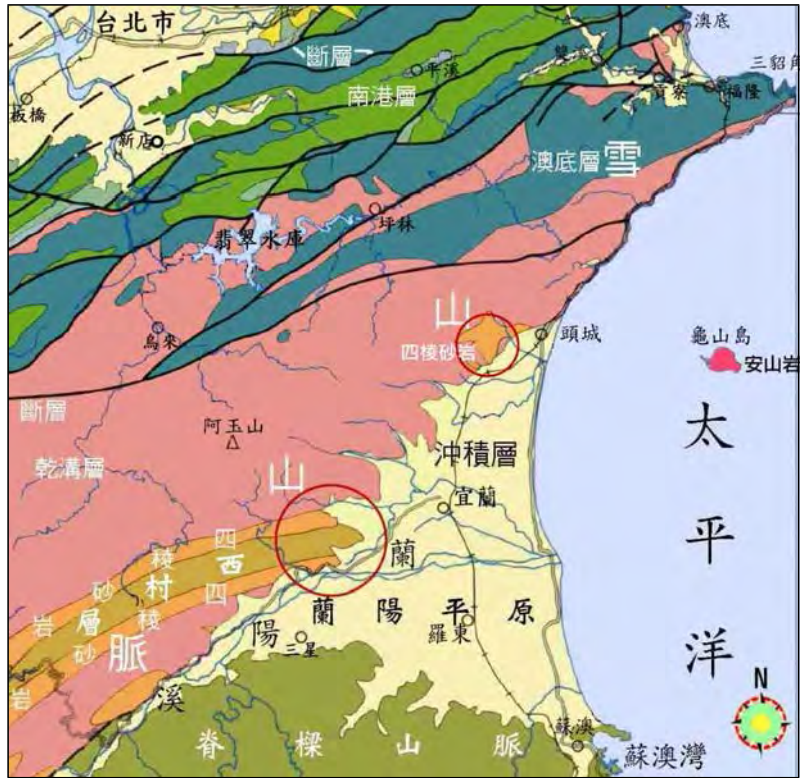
台北市
斷層
平溪
雙溪
澳底
三貂角
板橋
新店
南港層
貢寮
福隆
澳底層
雪
坪林
翡翠水庫
山
頭城
龜山島
安山岩
烏來
四稜砂岩
斷層
阿玉山
太
乾溝層
山
沖積層
宜蘭
四
平
西
稜
蘭
四
砂
村
稜
岩
層
蘭
陽
平
原
脈
砂
羅東
陽
三星
洋
岩
溪
N
蘇澳
脊
樑
山
脈
蘇澳灣